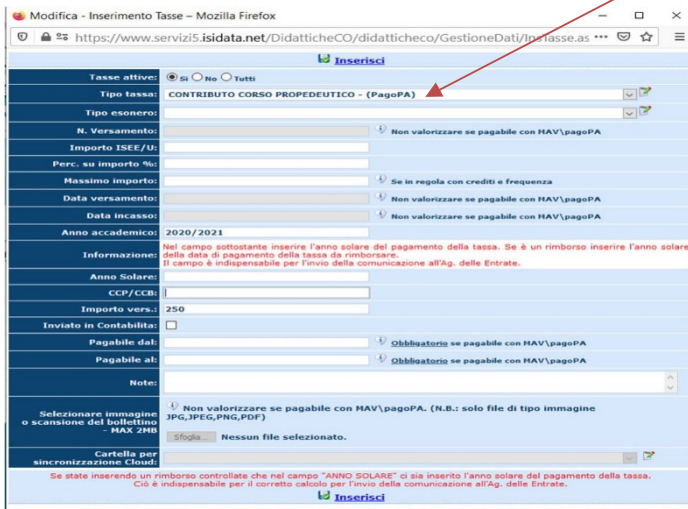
Modifica - Inserimento Tasse – Mozilla Firefox

https://www.servizi5.isidata.net/DidatticheCO/didatticheco/GestioneDati/InsTasse.as

Inserisci

Tasse attive: Si No Tutti

Tipo tassa: CONTRIBUTO CORSO PROPEDEUTICO - (PagoPA)

Tipo esonero:

N. Versamento: Non valorizzare se pagabile con MAV\pagoPA

Importo ISEE/U:

Perc. su importo %:

Massimo importo: Se in regola con crediti e frequenza

Data versamento: Non valorizzare se pagabile con MAV\pagoPA

Data incasso: Non valorizzare se pagabile con MAV\pagoPA

Anno accademico: 2020/2021

Informazione: Nel campo sottostante inserire l'anno solare del pagamento della tassa. Se è un rimborso inserire l'anno solare della data di pagamento della tassa da rimborsare. Il campo è indispensabile per l'invio della comunicazione all'Ag. delle Entrate.

Anno Solare:

CCP/CCB:

Importo vers.: 250

Inviato in Contabilita:

Pagabile dal: Obbligatorio se pagabile con MAV\pagoPA

Pagabile al: Obbligatorio se pagabile con MAV\pagoPA

Note:

Selezionare immagine o scansione del bollettino - MAX 2MB: Non valorizzare se pagabile con MAV\pagoPA. (N.B.: solo file di tipo immagine JPG,JPEG,PNG,PDF)

Sfoglia... Nessun file selezionato.

Cartella per sincronizzazione Cloud:

Se state inserendo un rimborso controllate che nel campo "ANNO SOLARE" ci sia inserito l'anno solare del pagamento della tassa. Ciò è indispensabile per il corretto calcolo per l'invio della comunicazione all'Ag. delle Entrate.

Inserisci